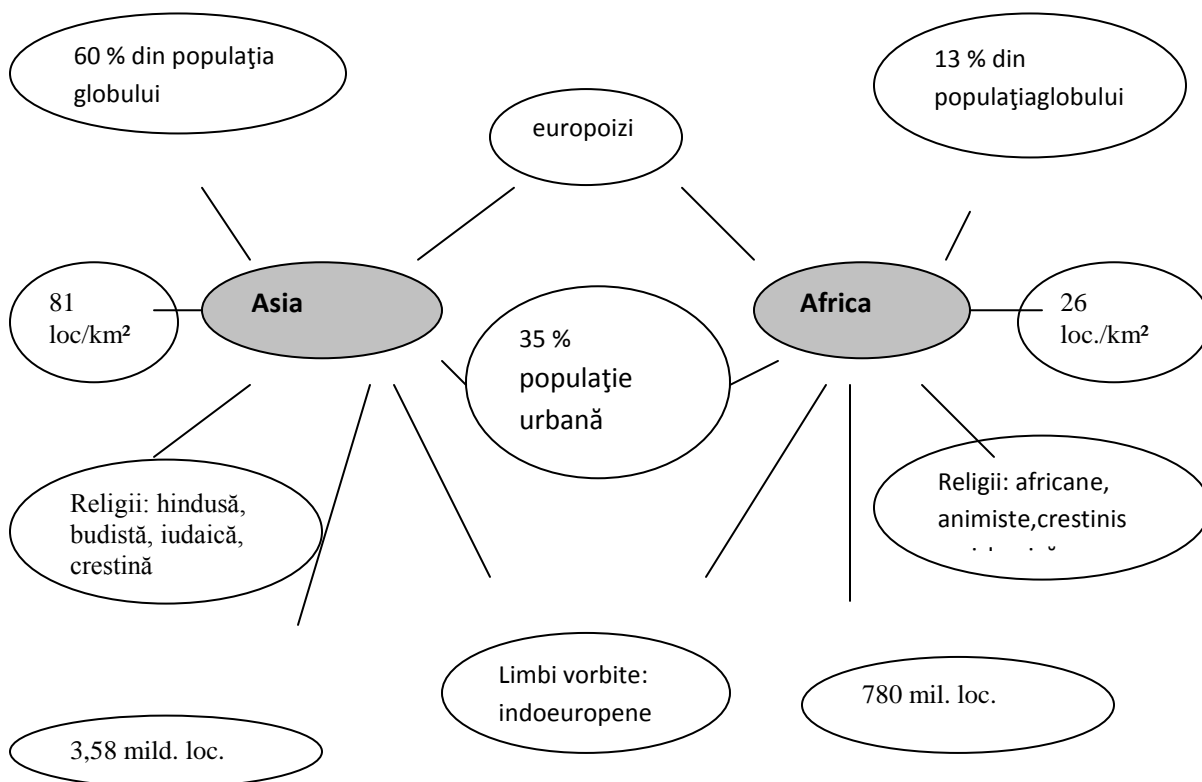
60 % din populaţia globului

europoizi

13 % din populaţiaglobului

81 loc/km²

Asia

35 % populaţie urbană

Africa

26 loc./km²

Religii: hindusă, budistă, iudaică, crestină

Religii: africane, animiste,crestinis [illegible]

Limbi vorbite: indoeuropene

780 mil. loc.

3,58 mild. loc.